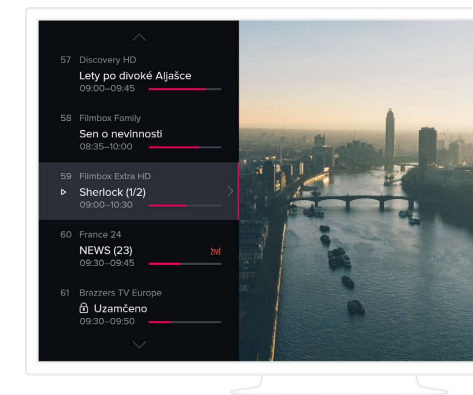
57 Discovery HD
Lety po divoké Aljašce
09:00–09:45

58 Filmbox Family
Sen o nevinnosti
08:35–10:00

59 Filmbox Extra HD
Sherlock (1/2)
09:00–10:30

60 France 24
NEWS (23)
živě
09:30–09:45

61 Brazzers TV Europe
Uzamčeno
09:30–09:50